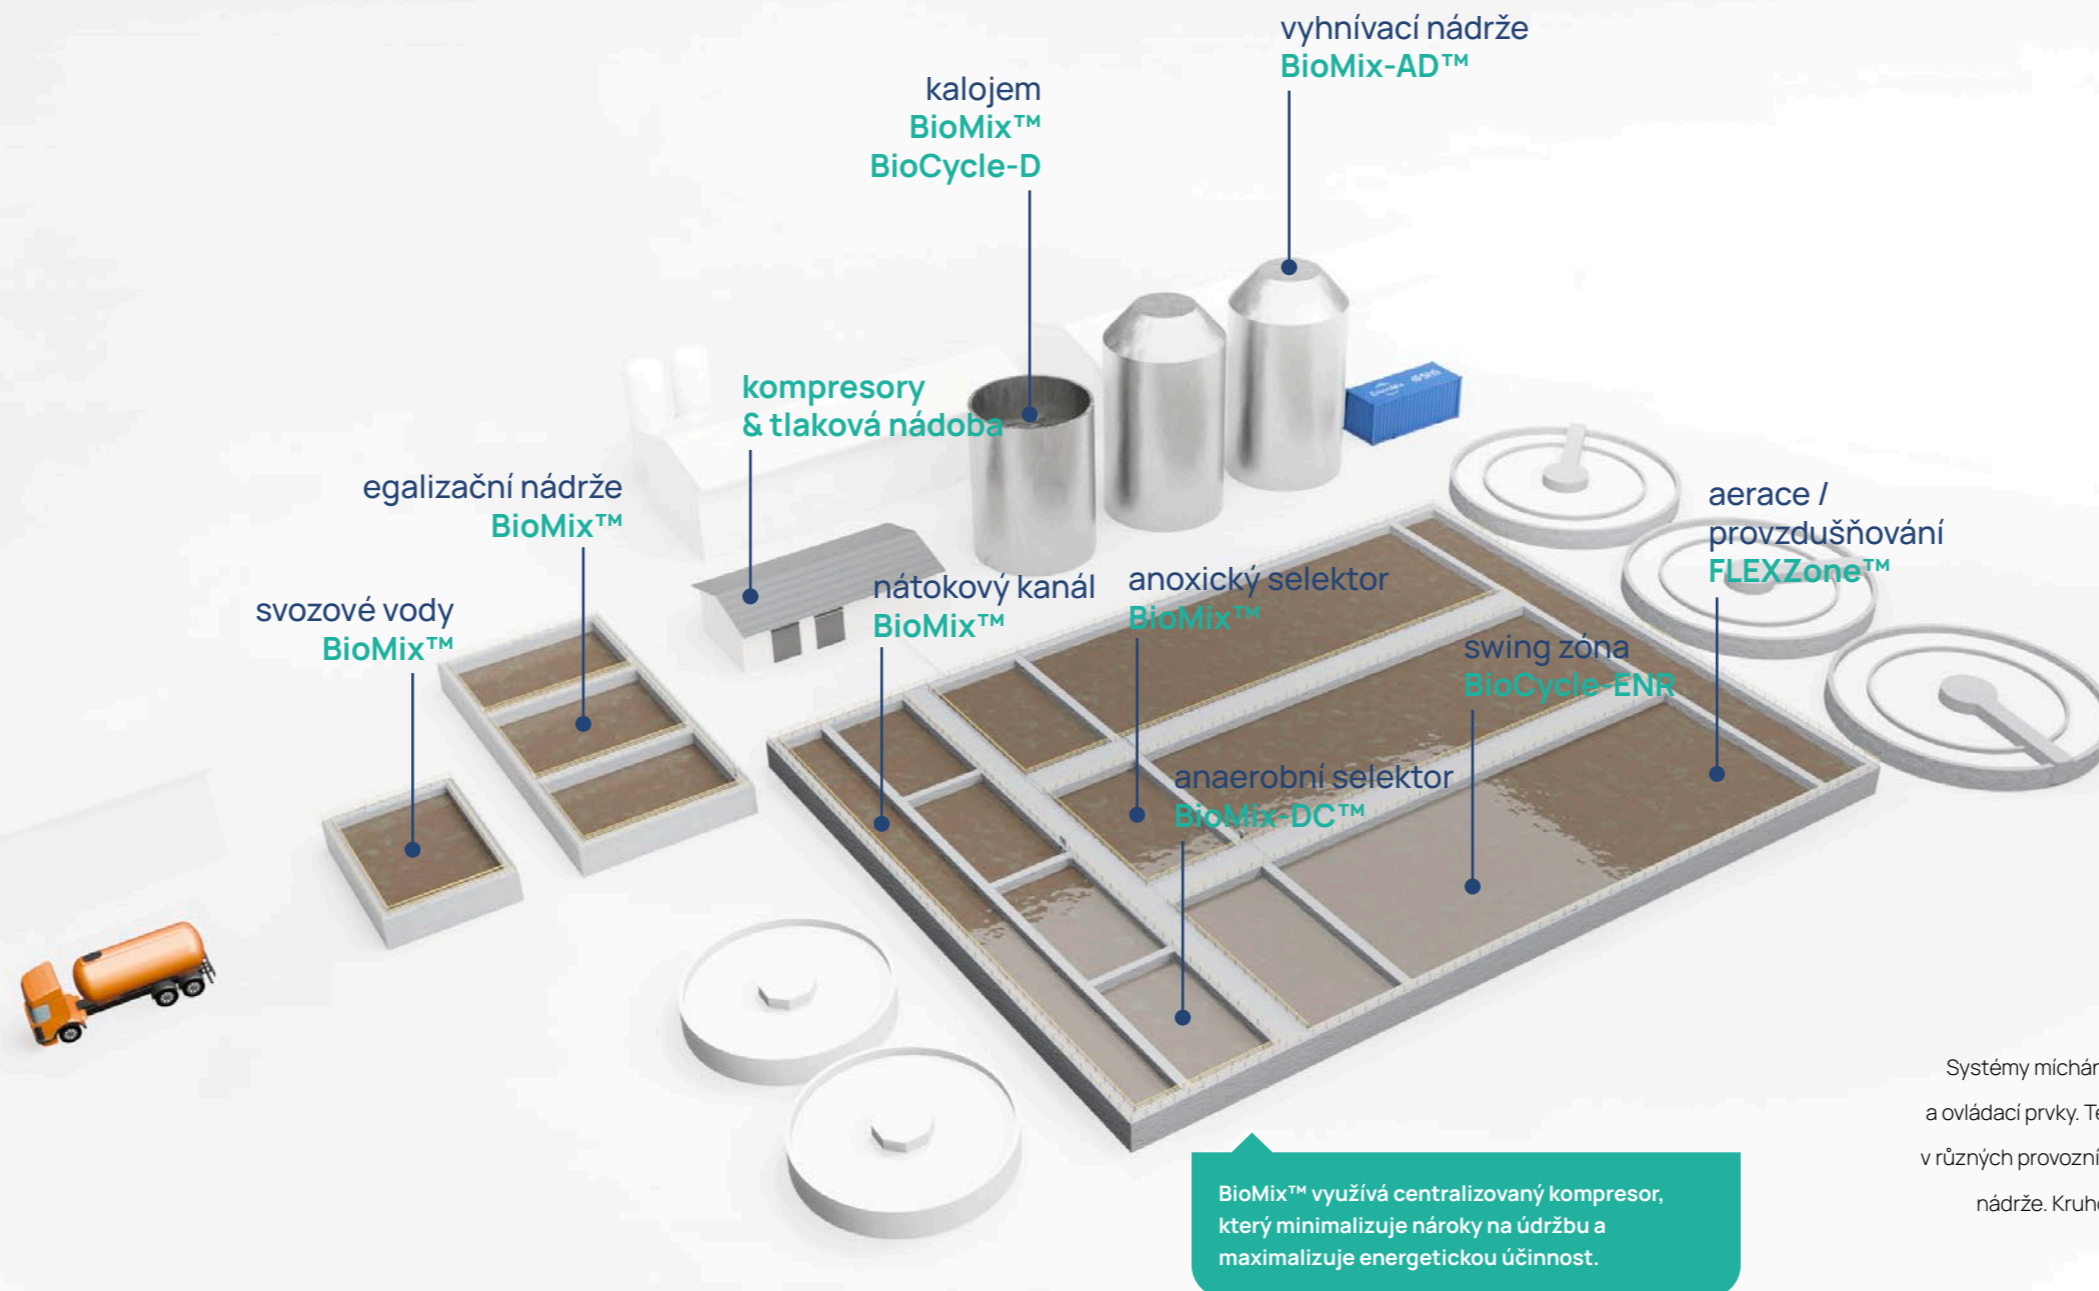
vyhnívací nádrže
BioMix-AD™

kalojem
BioMix™
BioCycle-D

kompresory
& tlaková nádoba

egalizační nádrže
BioMix™

svozové vody
BioMix™

nátokový kanál
BioMix™

anoxický selektor
BioMix™

aerace /
provzdušňování
FLEXZone™

swing zóna
BioCycle-ENR

anaerobní selektor
BioMix-DC™

Systémy míchár
a ovládací prvky. T
v různých provozní
nádrže. Kruh

BioMix™ využívá centralizovaný kompresor, který minimalizuje nároky na údržbu a maximalizuje energetickou účinnost.